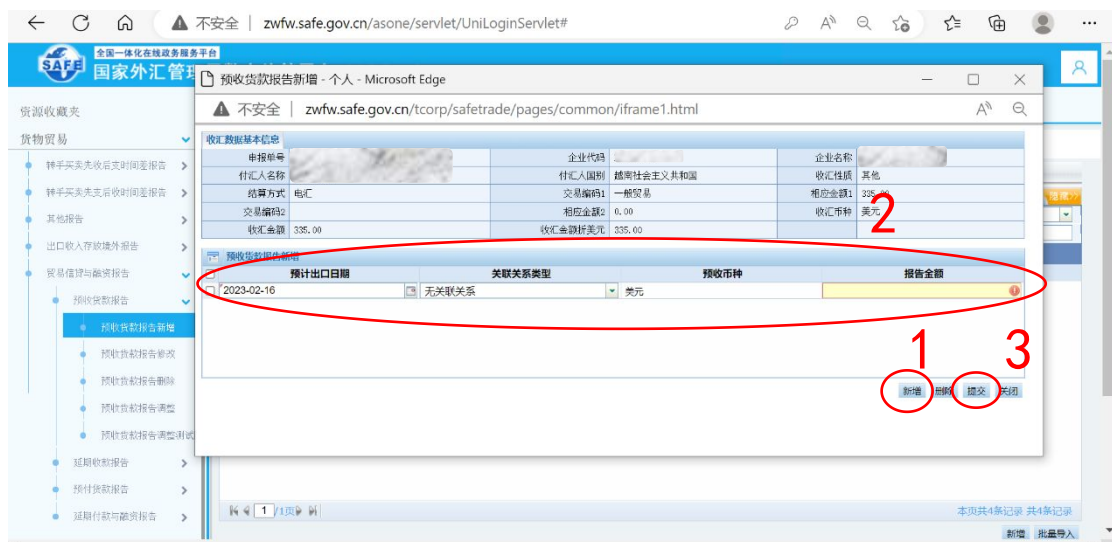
← C ⌂ ▲ 不安全 | zwfw.safe.gov.cn/asone/servlet/UniLoginServlet#

全国一体化在线政务服务平台
SAFE 国家外汇管理

资源收藏夹
货物贸易
转手买卖先收后支时间差报告
转手买卖先支后收时间差报告
其他报告
出口收入存放境外报告
贸易信贷与融资报告
预收货款报告
预收货款报告新增
预收货款报告修改
预收货款报告删除
预收货款报告调整
预收货款报告调整撤销
延期收款报告
预付货款报告
延期付款与融资报告

预收货款报告新增 - 个人 - Microsoft Edge
▲ 不安全 | zwfw.safe.gov.cn/tcorp/safetrade/pages/common/iframe1.html

收汇数据基本信息

| 申报单号 | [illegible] | 企业代码 | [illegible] | 企业名称 | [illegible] |
|---|---|---|---|---|---|
| 付汇人名称 | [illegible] | 付汇人国别 | 越南社会主义共和国 | 收汇性质 | 其他 |
| 结算方式 | 电汇 | 交易编码1 | 一般贸易 | 相应金额1 | 335.00 |
| 交易编码2 | | 相应金额2 | 0.00 | 收汇币种 | 美元 |
| 收汇金额 | 335.00 | 收汇金额折美元 | 335.00 | | |

预收货款报告新增

| | 预计出口日期 | 关联关系类型 | 预收币种 | 报告金额 |
|---|---|---|---|---|
| | 2023-02-16 | 无关联关系 | 美元 | |

2
1 3
新增 删除 提交 关闭

1 /1页
本页共4条记录 共4条记录
新增 批量导入